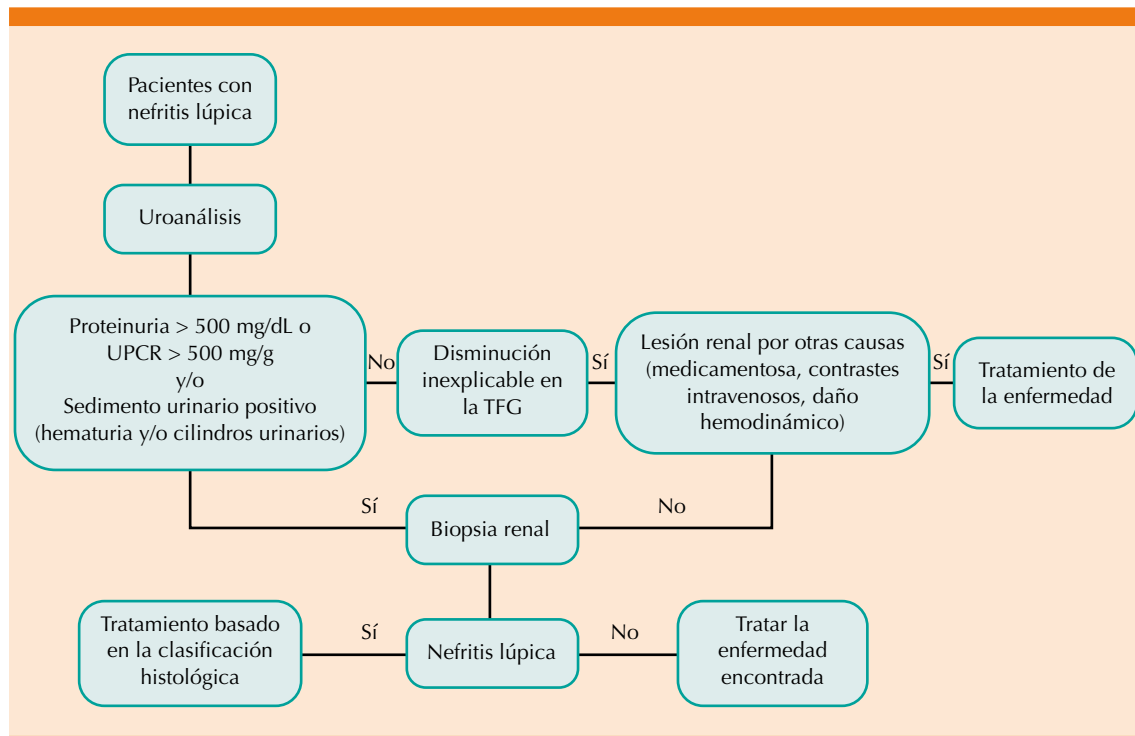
Pacientes con nefritis lúpica

Uroanálisis

Proteinuria > 500 mg/dL o UPCR > 500 mg/g y/o Sedimento urinario positivo (hematuria y/o cilindros urinarios)

No

Disminución inexplicable en la TFG

Sí

Lesión renal por otras causas (medicamentosa, contrastes intravenosos, daño hemodinámico)

Sí

Tratamiento de la enfermedad

Sí

Biopsia renal

No

Tratamiento basado en la clasificación histológica

Sí

Nefritis lúpica

No

Tratar la enfermedad encontrada